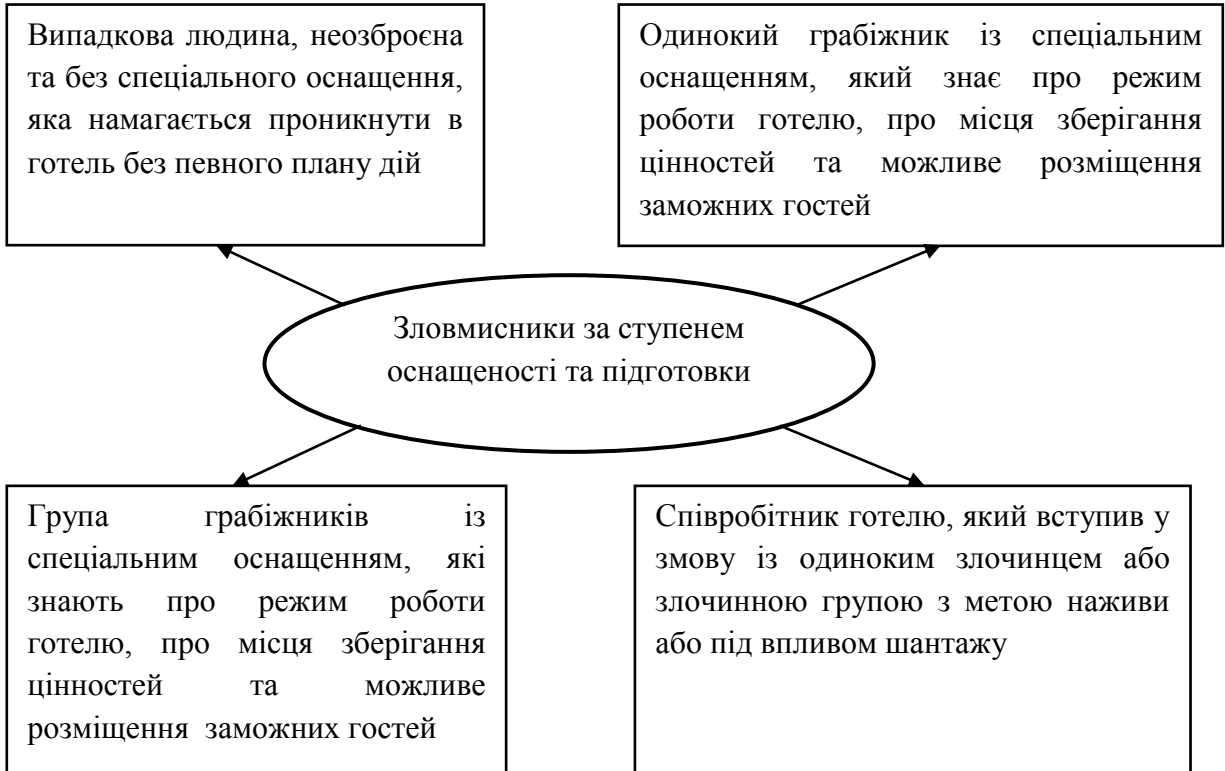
Випадкова людина, неозброєна та без спеціального оснащення, яка намагається проникнути в готель без певного плану дій

Одинокий грабіжник із спеціальним оснащенням, який знає про режим роботи готелю, про місця зберігання цінностей та можливе розміщення заможних гостей

Зловмисники за ступенем оснащеності та підготовки

Група грабіжників із спеціальним оснащенням, які знають про режим роботи готелю, про місця зберігання цінностей та можливе розміщення заможних гостей

Співробітник готелю, який вступив у змову із одиноким злочинцем або злочинною групою з метою наживи або під впливом шантажу